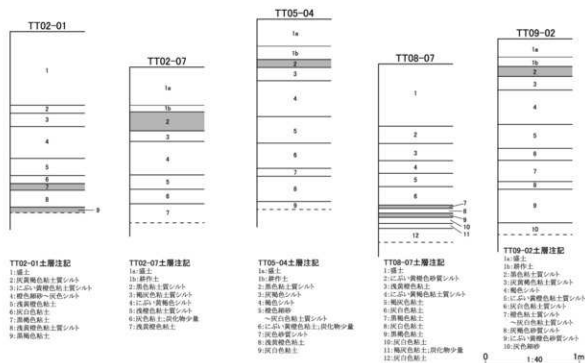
TT02-01

1
2
3
4
5
6
7
8
9

TT02-07

1a
1b
2
3
4
5
6
7

TT05-04

1a
1b
2
3
4
5
6
7
8
9

TT08-07

1
2
3
4
5
6
7
8
9
10
11
12

TT09-02

1a
1b
2
3
4
5
6
7
8
9
10

TT02-01土層注記
1:盛土
2:灰黄褐色粘土質シルト
3:にぶい黄橙色粘土質シルト
4:橙色細砂～灰色シルト
5:浅黄橙色粘土
6:灰白色粘土
7:黒褐色粘土
8:灰白色粘土質シルト
9:黒褐色粘土

TT02-07土層注記
1a:盛土
1b:耕作土
2:黒色粘土質シルト
3:褐灰色粘土質シルト
4:にぶい黄橙色シルト
5:浅黄橙色粘土
6:灰色粘土:炭化物少量
7:浅黄橙色粘土

TT05-04土層注記
1a:盛土
1b:耕作土
2:黒色粘土質シルト
3:灰褐色シルト
4:褐色シルト
5:橙色細砂
～灰白色粘土質シルト
6:にぶい黄橙色粘土:炭化物少量
7:灰白色砂質シルト
8:浅黄橙色粘土
9:灰白色粘土

TT08-07土層注記
1:盛土
2:にぶい黄橙色砂質シルト
3:浅黄橙色粘土
4:にぶい黄橙色粘土質シルト
5:褐灰色粘土
6:灰白色粘土
7:黒褐色粘土
8:灰白色粘土
9:黒褐色粘土
10:灰白色粘土
11:褐灰色粘土:炭化物少量
12:灰白色粘土

TT09-02土層注記
1a:盛土
1b:耕作土
2:黒色粘土質シルト
3:灰黄褐色粘土質シルト
4:褐色シルト
5:にぶい黄橙色粘土質シルト
6:灰白色粘土質シルト
7:橙色粘土質シルト
～灰白色粘土質シルト
8:灰褐色粘土質シルト
9:にぶい黄橙色砂質シルト
10:灰色粘土

0 1m
1:40